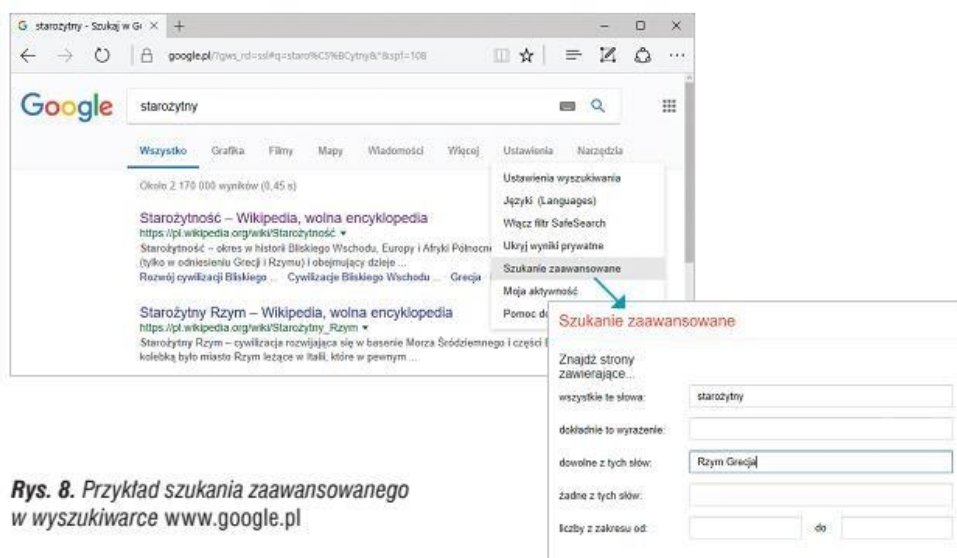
G starożytny - Szukaj w G ×  +

google.pl/?gws_rd=ssl#q=staro%C5%BCytny&*&spf=108

Google

starożytny

Wszystko  Grafika  Filmy  Mapy  Wiadomości  Więcej  Ustawienia  Narzędzia

Około 2 170 000 wyników (0,45 s)

Starożytność – Wikipedia, wolna encyklopedia
https://pl.wikipedia.org/wiki/Starożytność ▾
Starożytność – okres w historii Bliskiego Wschodu, Europy i Afryki Północnej (tylko w odniesieniu Grecji i Rzymu) i obejmujący dzieje ...
Rozwój cywilizacji Bliskiego ... Cywilizacje Bliskiego Wschodu ... Grecja

Starożytny Rzym – Wikipedia, wolna encyklopedia
https://pl.wikipedia.org/wiki/Starożytny_Rzym ▾
Starożytny Rzym – cywilizacja rozwijająca się w basenie Morza Śródziemnego i części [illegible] kolebką było miasto Rzym leżące w Italii, które w pewnym ...

Ustawienia wyszukiwania
Języki (Languages)
Włącz filtr SafeSearch
Ukryj wyniki prywatne
Szukanie zaawansowane
Moja aktywność
Pomoc d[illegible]

Szukanie zaawansowane

Znajdź strony zawierające...

| | |
|---|---|
| wszystkie te słowa: | starożytny |
| dokładnie to wyrażenie: | |
| dowolne z tych słów: | Rzym Grecja |
| żadne z tych słów: | |
| liczby z zakresu od: | do |

Rys. 8. Przykład szukania zaawansowanego w wyszukiwarce www.google.pl